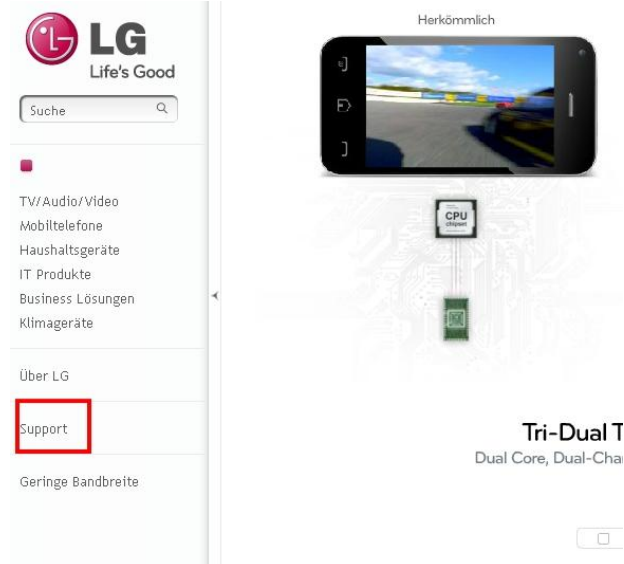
LG
Life's Good

Suche

TV/Audio/Video
Mobiltelefone
Haushaltsgeräte
IT Produkte
Business Lösungen
Klimageräte

Über LG

Support

Geringe Bandbreite

Herkömmlich

CPU
chipset

Tri-Dual T
Dual Core, Dual-Cha